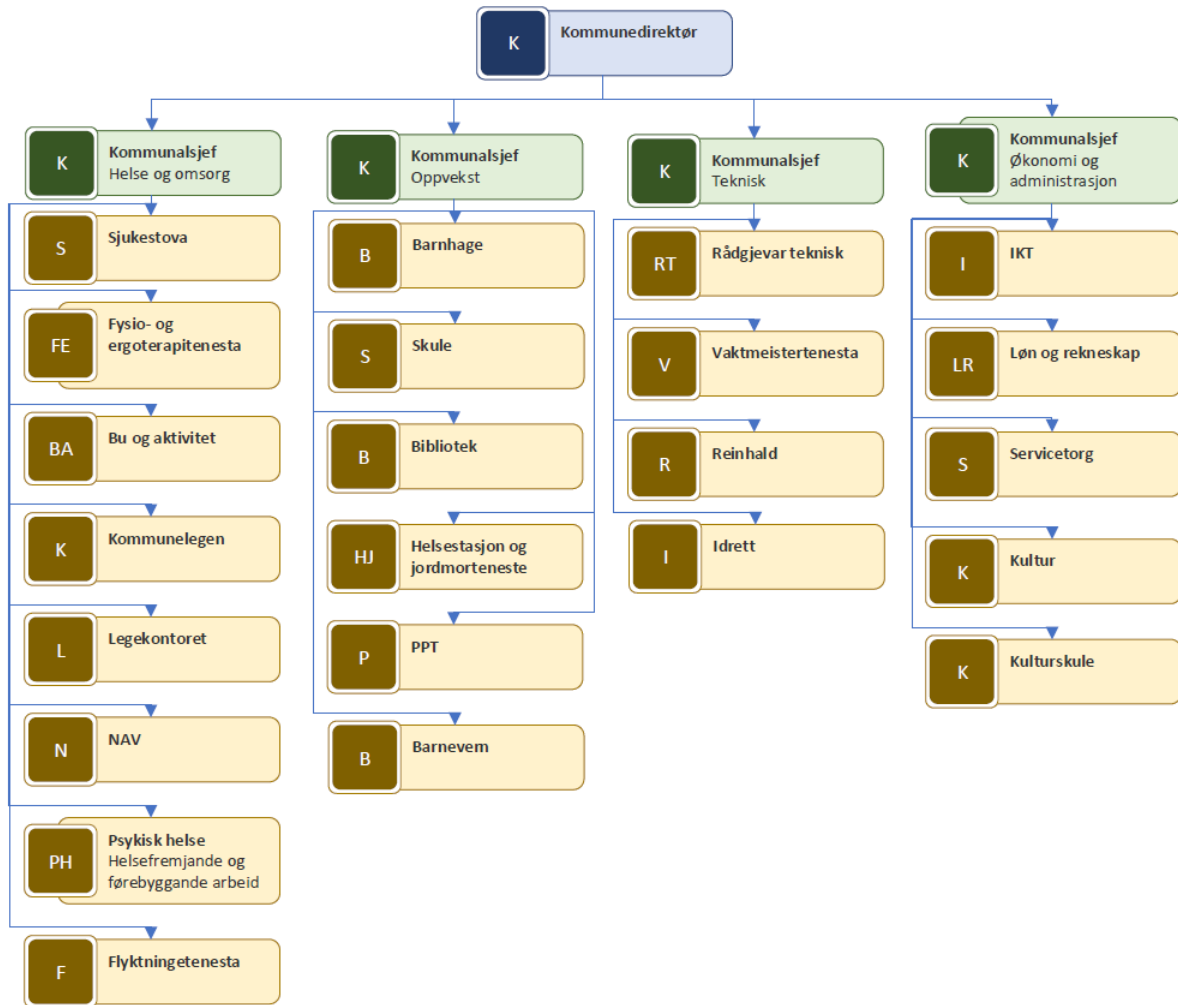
K Kommunedirektør

K Kommunalsjef Helse og omsorg

S Sjukestova

FE Fysio- og ergoterapitenesta

BA Bu og aktivitet

K Kommunelegen

L Legekontoret

N NAV

PH Psykisk helse Helsefremjande og førebyggande arbeid

F Flyktningetenesta

K Kommunalsjef Oppvekst

B Barnhage

S Skule

B Bibliotek

HJ Helsestasjon og jordmorteneste

P PPT

B Barnevem

K Kommunalsjef Teknisk

RT Rådgjevar teknisk

V Vaktmeistertenesta

R Reinhald

I Idrett

K Kommunalsjef Økonomi og administrasjon

I IKT

LR Løn og rekneskap

S Servicetorg

K Kultur

K Kulturskule